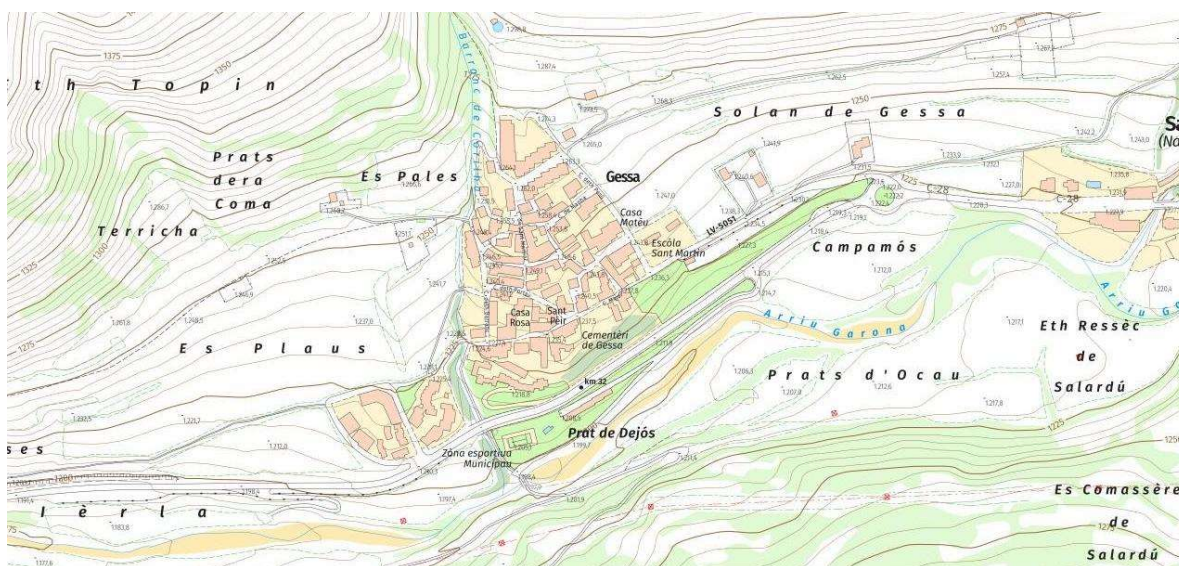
t h T o p i n

Prats
dera
Coma

Es Pales

Terricha

Barranc de Corrals

Solan de Gessa

Sa
(Na

Gessa

Casa
Mateu

Escola
Sant Martin

LV-5051

C-28

C-28

Campamós

Casa
Rosa

Sant
Peir

Cementèri
de Gessa

Es Plaus

Arriu Garona

Arriu G

Eth Ressèc
de
Salardú

km 32

Prats d'Ocau

Prat de Dejós

Zona esportiua
Municipau

ses

I è r l a

Es Comassère
de
Salardú

1375
1350
1325
1300
1275
1250
1225
1250
1275
1225
1250
1260
1275
1250
1225